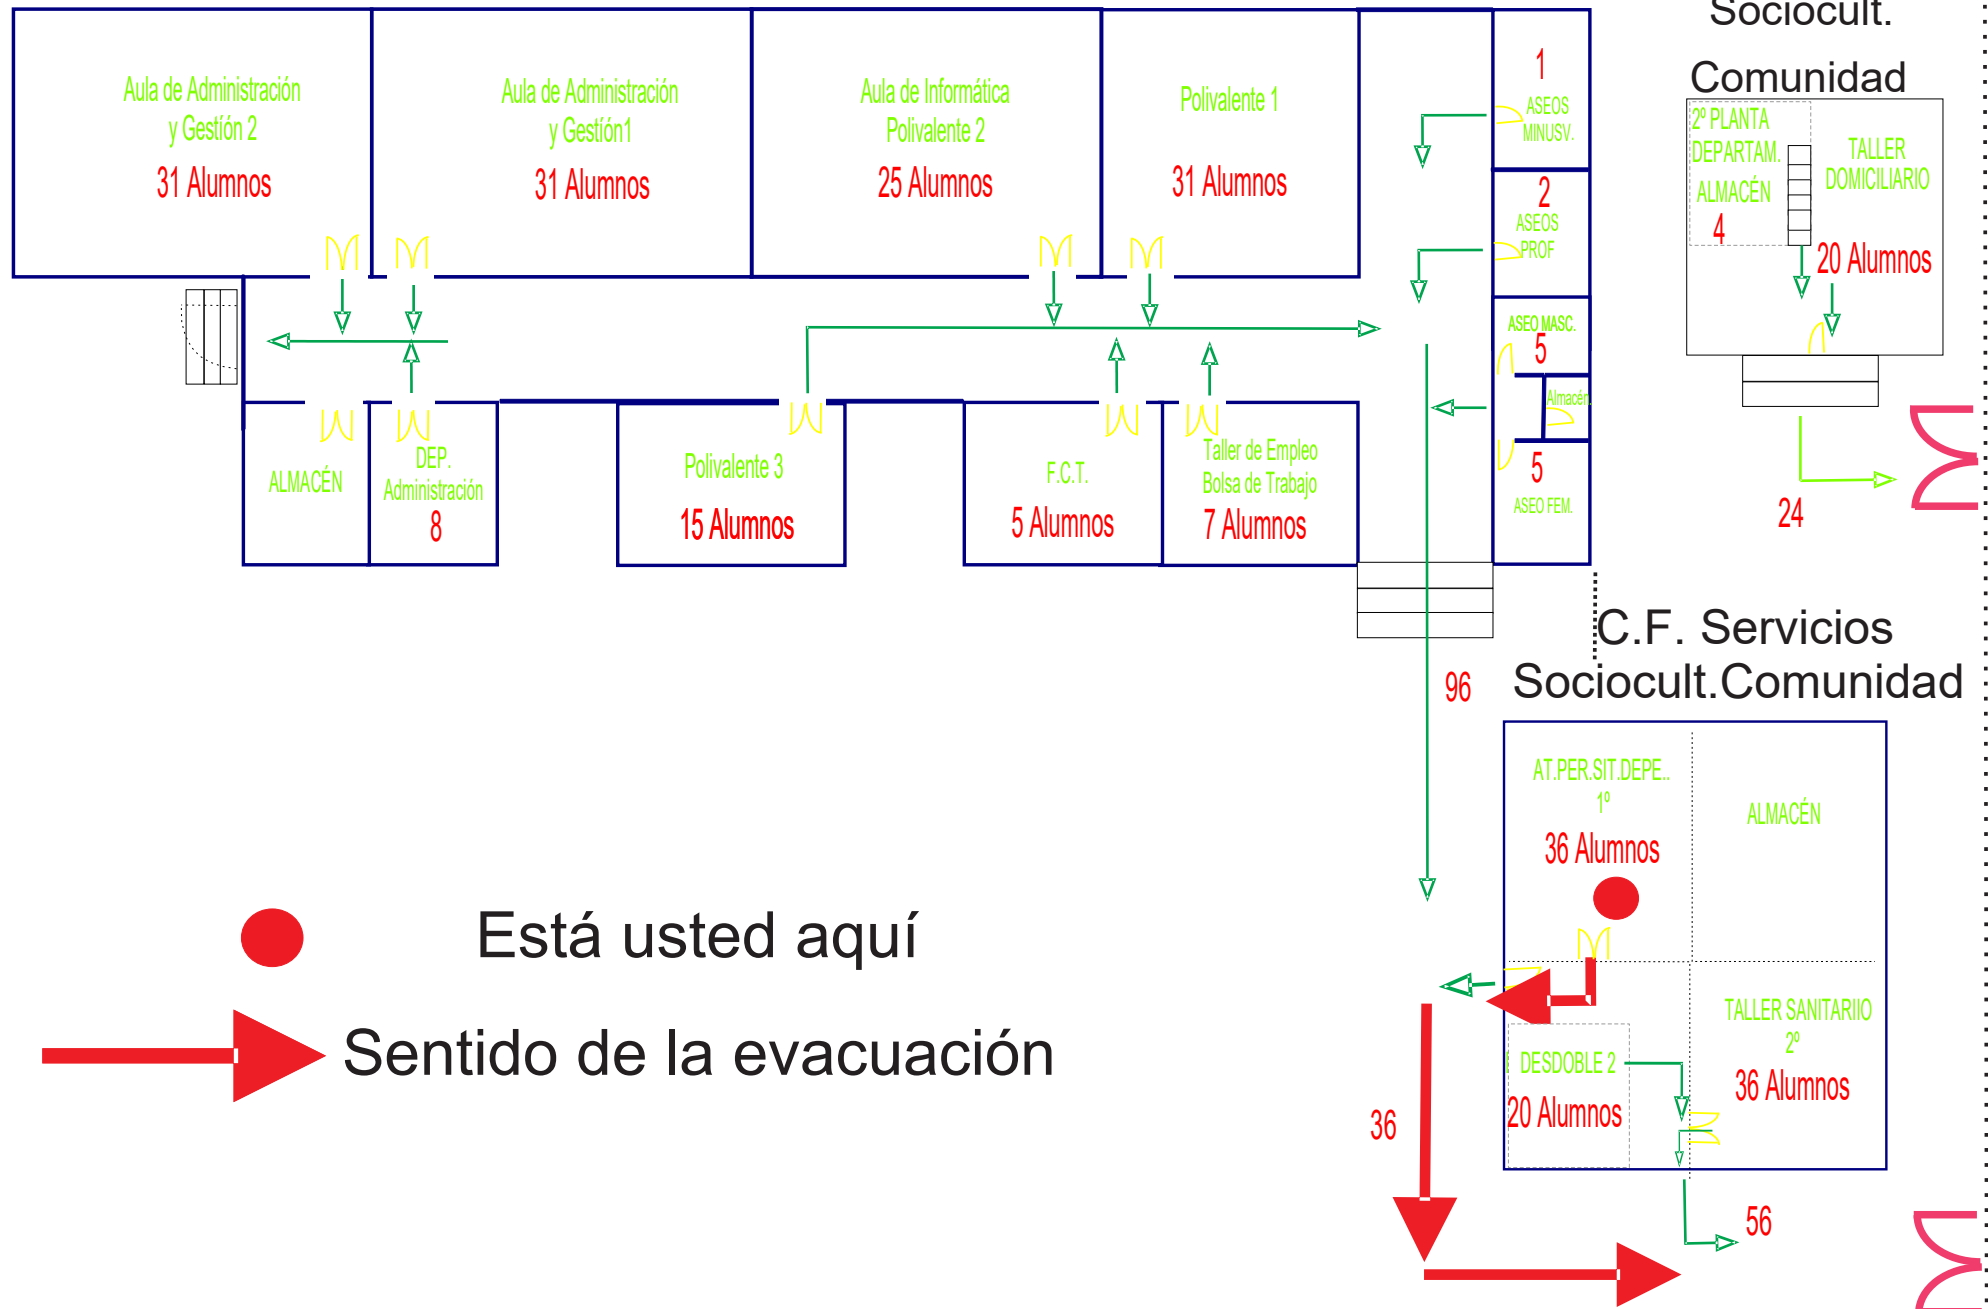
Aula de Administración y Gestíón 2
31 Alumnos

Aula de Administración y Gestíón1
31 Alumnos

Aula de Informática Polivalente 2
25 Alumnos

Polivalente 1
31 Alumnos

1
ASEOS MINUSV.

2
ASEOS PROF

ASEO MASC.
5

Almacén

5
ASEO FEM.

Sociocult.
Comunidad

2º PLANTA
DEPARTAM.
ALMACÉN
4

TALLER DOMICILIARIO
20 Alumnos

24

ALMACÉN

DEP. Administración
8

Polivalente 3
15 Alumnos

F.C.T.
5 Alumnos

Taller de Empleo
Bolsa de Trabajo
7 Alumnos

96

C.F. Servicios
Sociocult.Comunidad

AT.PER.SIT.DEPE..
1º
36 Alumnos

ALMACÉN

TALLER SANITARIIO
2º
36 Alumnos

DESDOBLE 2
20 Alumnos

36

56

Está usted aquí

Sentido de la evacuación